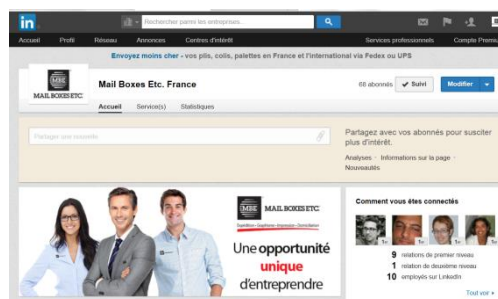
in

Rechercher parmi les entreprises...

Accueil Profil Réseau Annonces Centres d'intérêt Services professionnels Compte Premi

Envoyez moins cher - vos plis, colis, palettes en France et l'international via Fedex ou UPS

MBE
MAIL BOXES ETC.

Mail Boxes Etc. France

Accueil Service(s) Statistiques

68 abonnés ✔ Suivi Modifier

Partager une nouvelle

Partagez avec vos abonnés pour susciter plus d'intérêt.

Analyses · Informations sur la page · Nouveautés

MBE MAIL BOXES ETC.

Expédition • Graphisme • Impression • Domiciliation

Une opportunité unique d'entreprendre

Comment vous êtes connectés

1er 1er 1er 1er

9 relations de premier niveau
1 relation de deuxième niveau
10 employés sur LinkedIn

Tout voir »